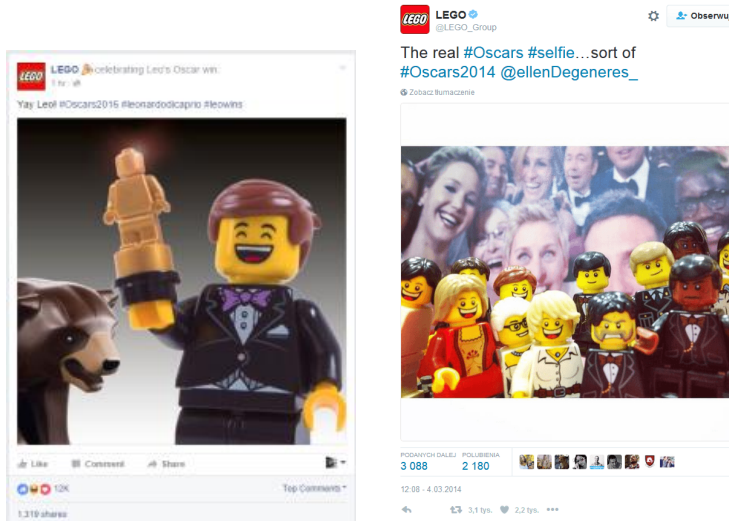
LEGO 🎉 celebrating Leo's Oscar win.
1 hr

Yay Leo! #Oscars2016 #leonardodicaprio #leowins

Like Comment Share

12K

Top Comments

1,319 shares

LEGO
@LEGO_Group

Obserwuj

The real #Oscars #selfie…sort of #Oscars2014 @ellenDegeneres_

Zobacz tłumaczenie

PODANYCH DALEJ
3 088

POLUBIENIA
2 180

12:08 - 4.03.2014

3,1 tys.

2,2 tys.